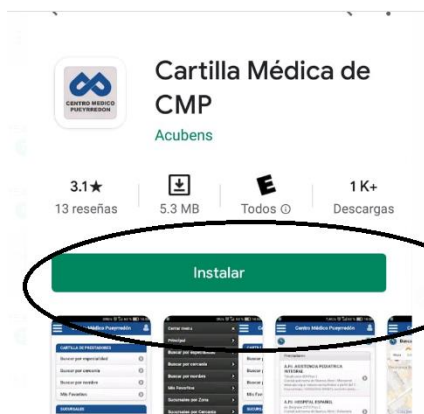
CENTRO MEDICO PUEYRREDON

Cartilla Médica de CMP

Acubens

3.1★
13 reseñas

5.3 MB

E
Todos ⓘ

1 K+
Descargas

Instalar

Médica Pueyrredón
CARTILLA DE PRESTADORES
Buscar por especialidad
Buscar por cercanía
Buscar por nombre
Mis Favoritos
SUCURSALES

Centro Médico
Principal
Buscar por especialidad
Buscar por cercanía
Buscar por nombre
Mis Favoritos
Sucursales por Zona
Sucursales por Cercanía

Centro Médico Pueyrredón
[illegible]
G.P.: ASISTENCIA PEDIATRICA INTEGRAL
G.P.: HOSPITAL ESPAÑOL

Busc